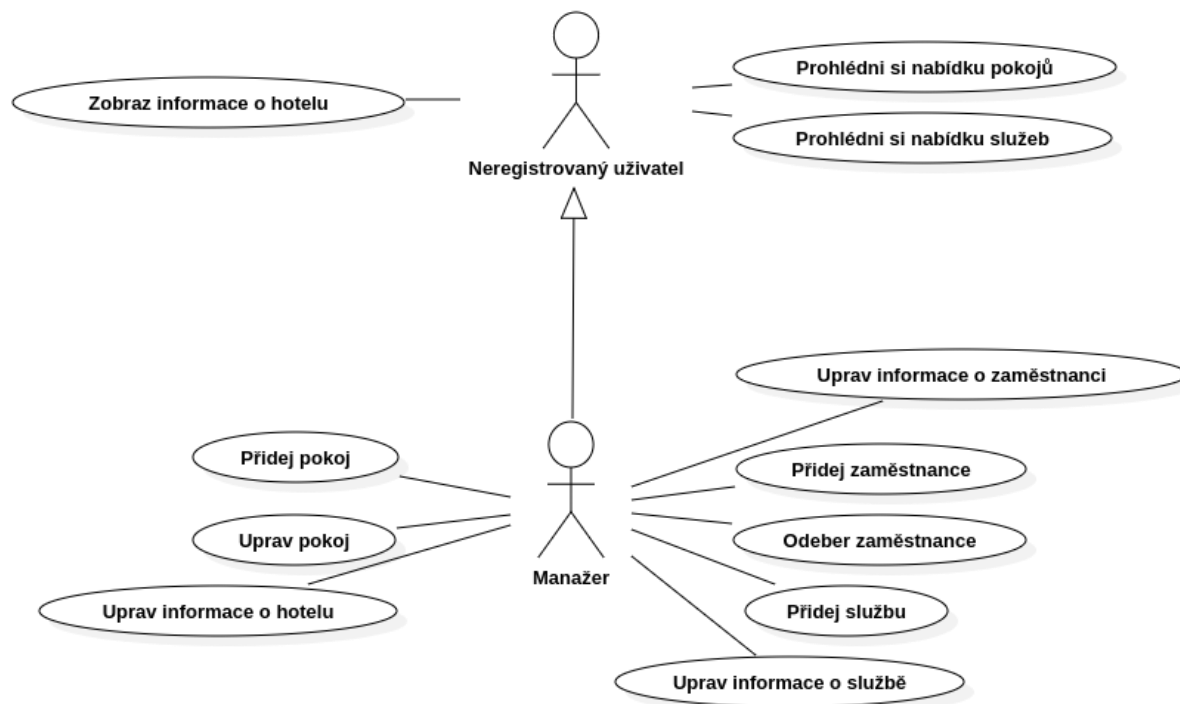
Zobraz informace o hotelu

Prohlédni si nabídku pokojů

Prohlédni si nabídku služeb

Neregistrovaný uživatel

Uprav informace o zaměstnanci

Přidej pokoj

Přidej zaměstnance

Uprav pokoj

Odeber zaměstnance

Manažer

Uprav informace o hotelu

Přidej službu

Uprav informace o službě